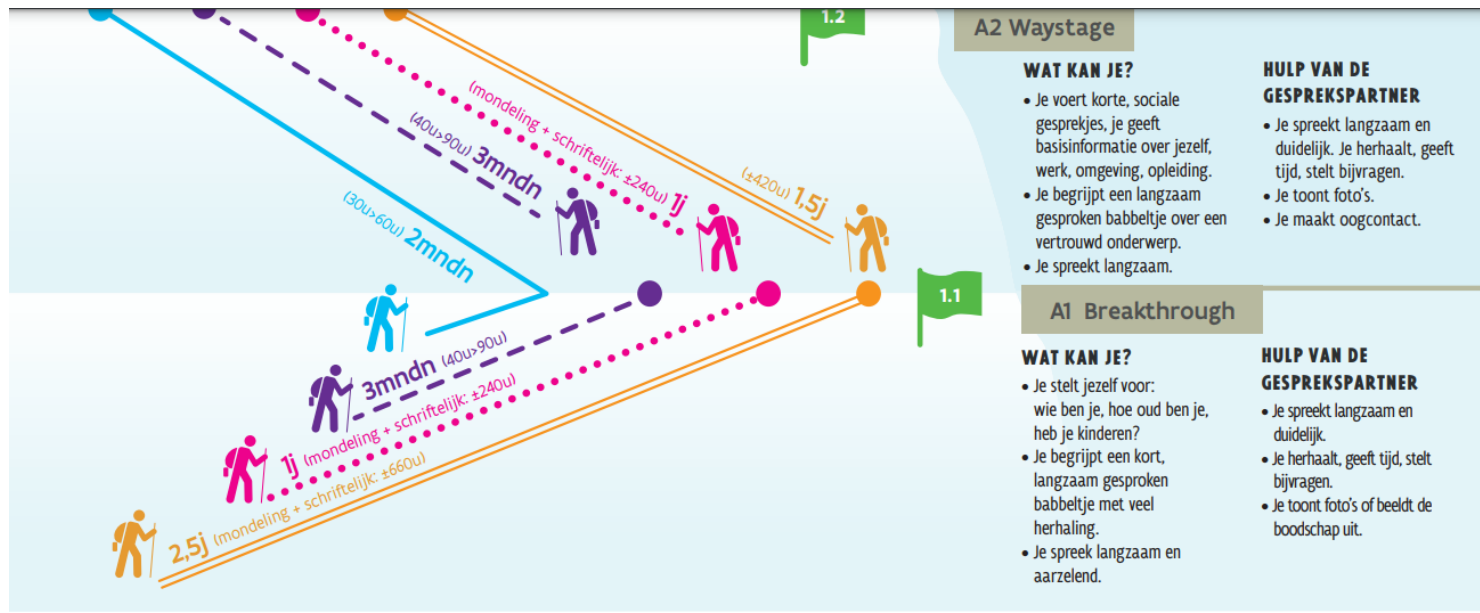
1.2

A2 Waystage

WAT KAN JE?
• Je voert korte, sociale gesprekjes, je geeft basisinformatie over jezelf, werk, omgeving, opleiding.
• Je begrijpt een langzaam gesproken babbeltje over een vertrouwd onderwerp.
• Je spreekt langzaam.

HULP VAN DE GESPREKSPARTNER
• Je spreekt langzaam en duidelijk. Je herhaalt, geeft tijd, stelt bijvragen.
• Je toont foto's.
• Je maakt oogcontact.

(mondeling + schriftelijk: ±240u) 1j
(40u>90u) 3mndn
(±420u) 1,5j
(30u>60u) 2mndn

1.1

A1 Breakthrough

WAT KAN JE?
• Je stelt jezelf voor: wie ben je, hoe oud ben je, heb je kinderen?
• Je begrijpt een kort, langzaam gesproken babbeltje met veel herhaling.
• Je spreek langzaam en aarzelend.

HULP VAN DE GESPREKSPARTNER
• Je spreekt langzaam en duidelijk.
• Je herhaalt, geeft tijd, stelt bijvragen.
• Je toont foto's of beeldt de boodschap uit.

3mndn (40u>90u)
1j (mondeling + schriftelijk: ±240u)
2,5j (mondeling + schriftelijk: ±660u)